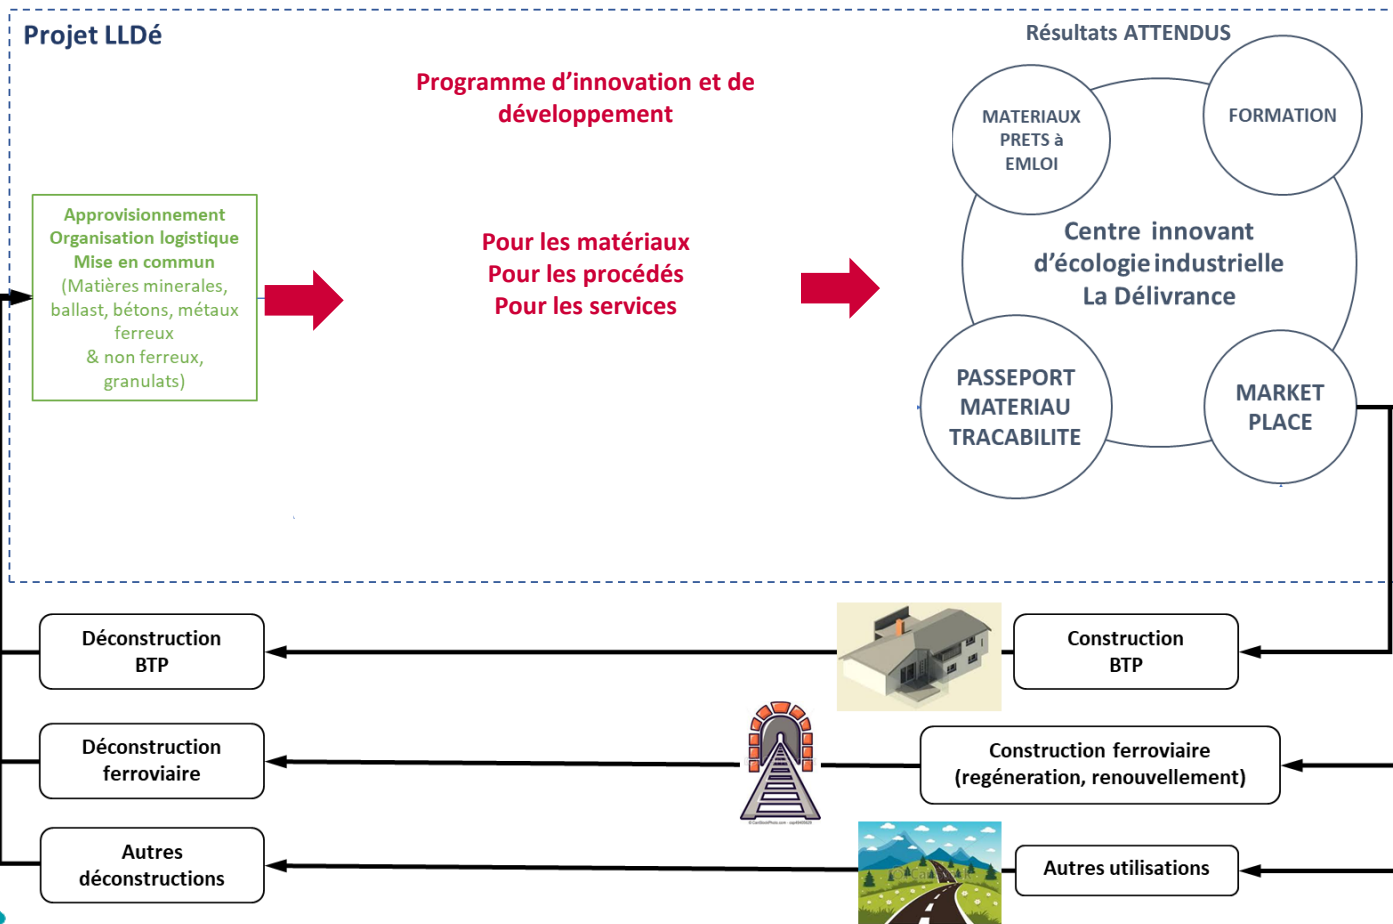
Projet LLDé

Programme d'innovation et de développement

Résultats ATTENDUS

Approvisionnement
Organisation logistique
Mise en commun
(Matières minerales, ballast, bétons, métaux ferreux
& non ferreux, granulats)

Pour les matériaux
Pour les procédés
Pour les services

MATERIAUX PRETS à EMLOI

FORMATION

Centre innovant d'écologie industrielle La Délivrance

PASSEPORT MATERIAU TRACABILITE

MARKET PLACE

Déconstruction BTP

Construction BTP

Déconstruction ferroviaire

Construction ferroviaire (regénération, renouvellement)

Autres déconstructions

Autres utilisations